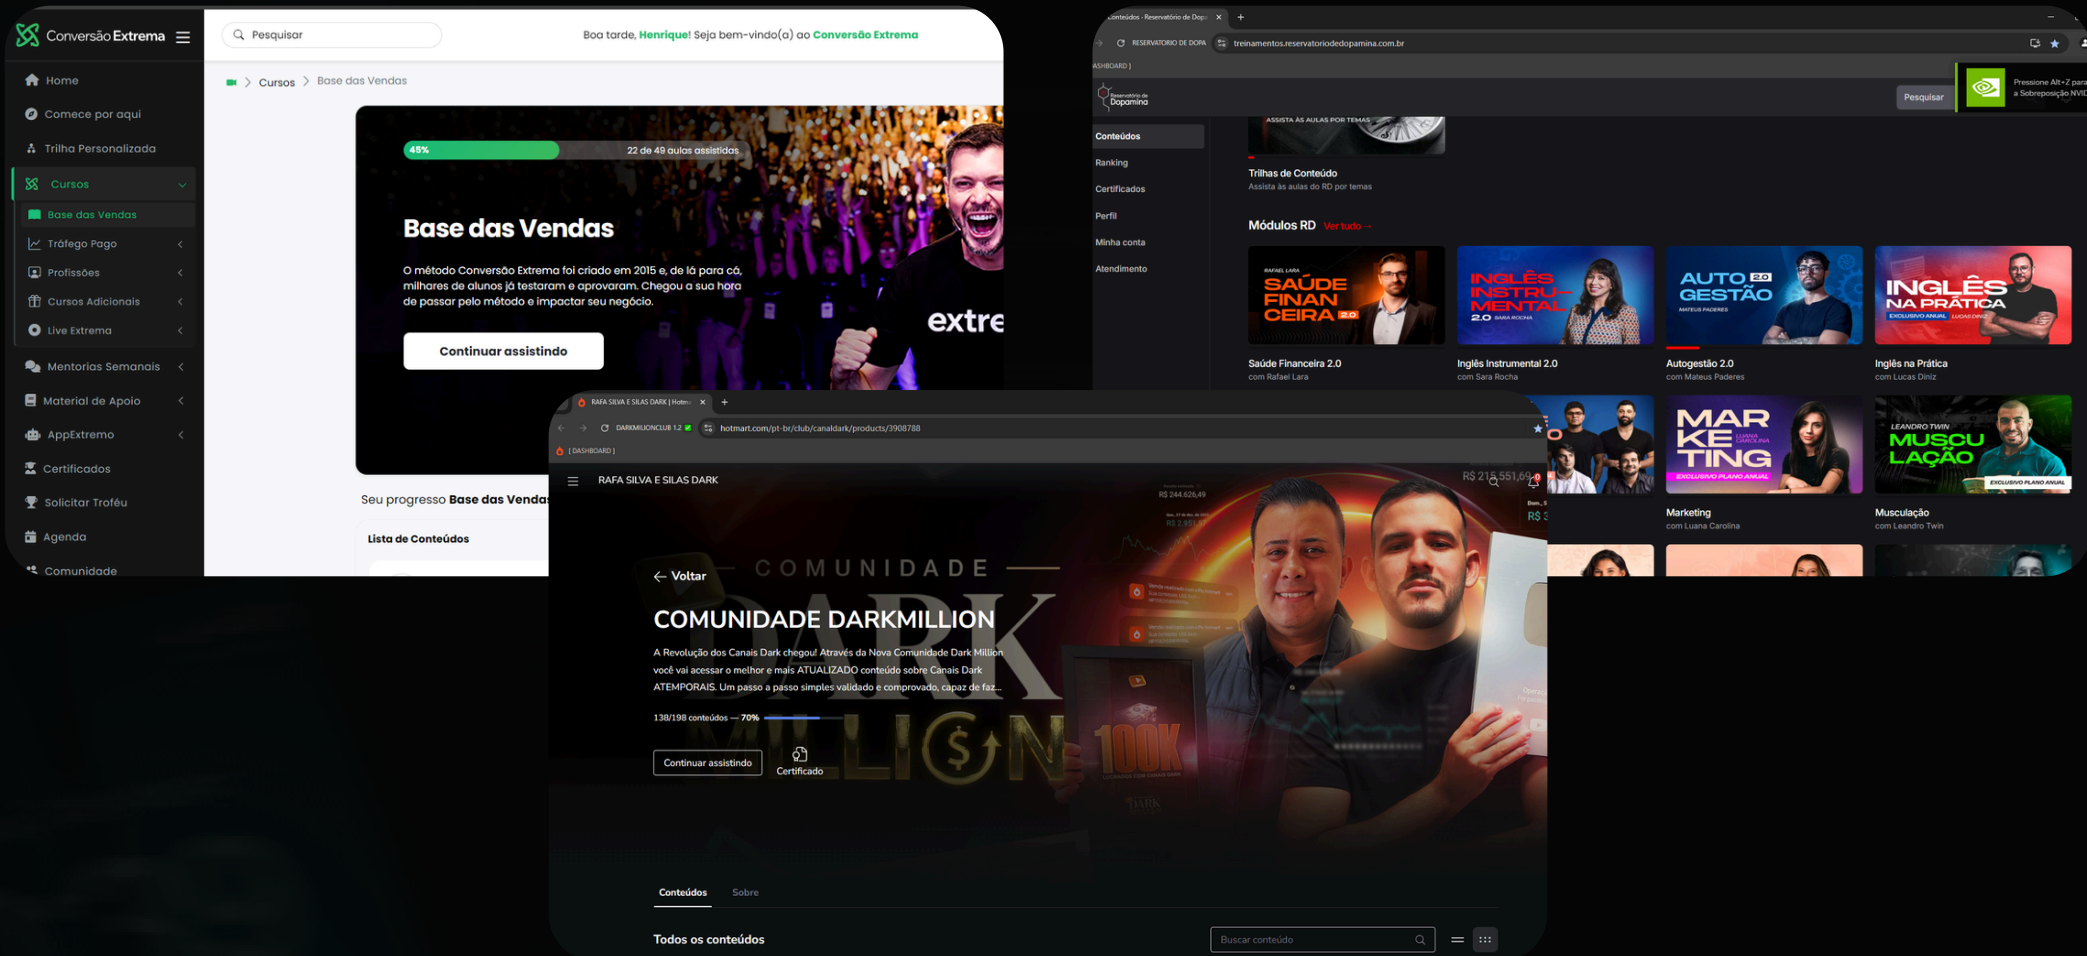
Conversão Extrema

Pesquisar

Boa tarde, Henrique! Seja bem-vindo(a) ao Conversão Extrema

Home
Comece por aqui
Trilha Personalizada
Cursos
Base das Vendas
Tráfego Pago
Profissões
Cursos Adicionais
Live Extrema
Mentorias Semanais
Material de Apoio
AppExtremo
Certificados
Solicitar Troféu
Agenda
Comunidade

Cursos > Base das Vendas

45%
22 de 49 aulas assistidas

Base das Vendas

O método Conversão Extrema foi criado em 2015 e, de lá para cá, milhares de alunos já testaram e aprovaram. Chegou a sua hora de passar pelo método e impactar seu negócio.

Continuar assistindo

extre

Seu progresso Base das Vendas

Lista de Conteúdos

Conteúdos - Reservatório de Dop
treinamentos.reservatoriodedopamina.com.br
Reservatório de Dopamina
Pesquisar
Pressione Alt+Z para a Sobreposição NVIDIA

Conteúdos
Ranking
Certificados
Perfil
Minha conta
Atendimento

ASSISTA ÀS AULAS POR TEMAS
Trilhas de Conteúdo
Assista às aulas do RD por temas

Módulos RD Ver tudo →

RAFAEL LARA SAÚDE FINANCEIRA 2.0
Saúde Financeira 2.0
com Rafael Lara

INGLÊS INSTRUMENTAL 2.0 SARA ROCHA
Inglês Instrumental 2.0
com Sara Rocha

AUTO GESTÃO 2.0 MATEUS PADERES
Autogestão 2.0
com Mateus Paderes

INGLÊS NA PRÁTICA EXCLUSIVO ANUAL LUCAS DINIZ
Inglês na Prática
com Lucas Diniz

MARKETING LUANA CAROLINA EXCLUSIVO PLANO ANUAL
Marketing
com Luana Carolina

LEANDRO TWIN MUSCULAÇÃO EXCLUSIVO PLANO ANUAL
Musculação
com Leandro Twin

RAFA SILVA E SILAS DARK | Hotm
DARKMILIONCLUB 1.2
hotmart.com/pt-br/club/canaldark/products/3908788
[ DASHBOARD ]

RAFA SILVA E SILAS DARK

R$ 215.551,69
R$ 244.626,49

← Voltar
COMUNIDADE
COMUNIDADE DARKMILLION

A Revolução dos Canais Dark chegou! Através da Nova Comunidade Dark Million você vai acessar o melhor e mais ATUALIZADO conteúdo sobre Canais Dark ATEMPORAIS. Um passo a passo simples validado e comprovado, capaz de faz...

138/198 conteúdos — 70%

Continuar assistindo
Certificado

100K

Conteúdos
Sobre

Todos os conteúdos

Buscar conteúdo